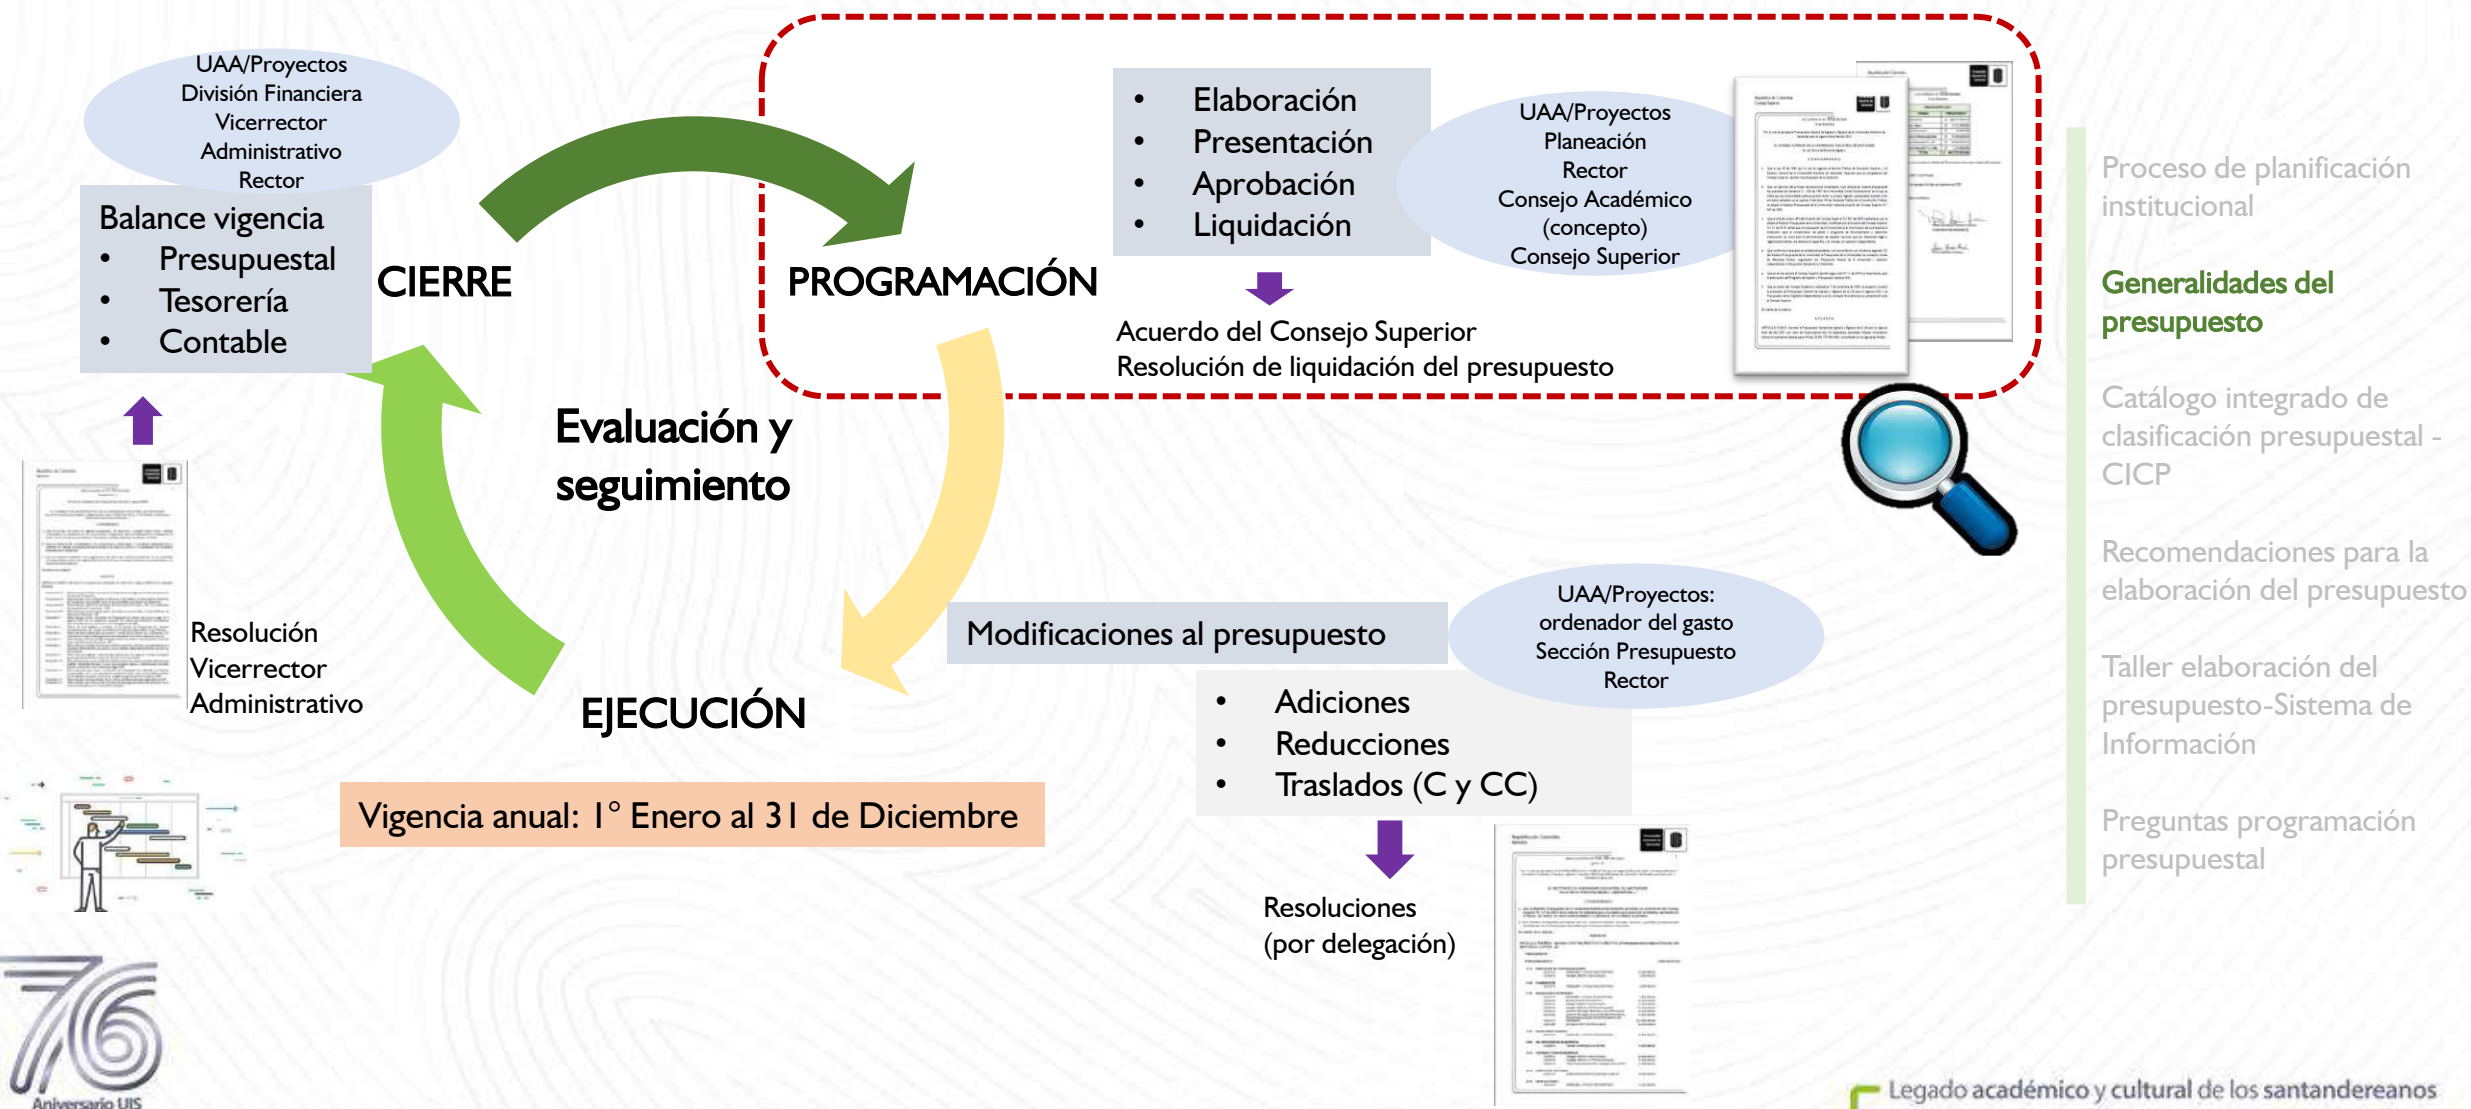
UAA/Proyectos
División Financiera
Vicerrector
Administrativo
Rector

Balance vigencia
• Presupuestal
• Tesorería
• Contable

CIERRE

PROGRAMACIÓN

• Elaboración
• Presentación
• Aprobación
• Liquidación

UAA/Proyectos
Planeación
Rector
Consejo Académico
(concepto)
Consejo Superior

Acuerdo del Consejo Superior
Resolución de liquidación del presupuesto

Evaluación y seguimiento

Resolución
Vicerrector
Administrativo

EJECUCIÓN

Modificaciones al presupuesto

UAA/Proyectos:
ordenador del gasto
Sección Presupuesto
Rector

• Adiciones
• Reducciones
• Traslados (C y CC)

Vigencia anual: 1° Enero al 31 de Diciembre

Resoluciones
(por delegación)

Proceso de planificación institucional

Generalidades del presupuesto

Catálogo integrado de clasificación presupuestal - CICP

Recomendaciones para la elaboración del presupuesto

Taller elaboración del presupuesto-Sistema de Información

Preguntas programación presupuestal

76
Aniversario UIS

Legado académico y cultural de los santandereanos